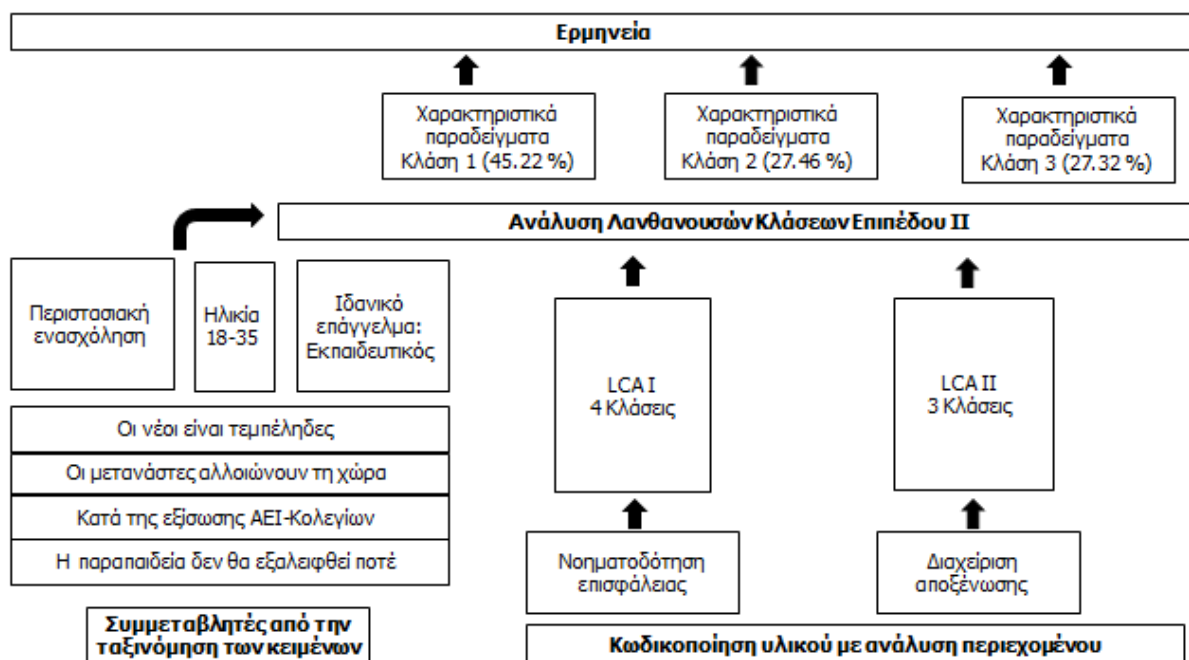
Ερμηνεία

Χαρακτηριστικά παραδείγματα Κλάση 1 (45.22 %)

Χαρακτηριστικά παραδείγματα Κλάση 2 (27.46 %)

Χαρακτηριστικά παραδείγματα Κλάση 3 (27.32 %)

Ανάλυση Λανθανουσών Κλάσεων Επιπέδου ΙΙ

Περιστασιακή ενασχόληση

Ηλικία 18-35

Ιδανικό επάγγελμα: Εκπαιδευτικός

Οι νέοι είναι τεμπέληδες

Οι μετανάστες αλλοιώνουν τη χώρα

Κατά της εξίσωσης ΑΕΙ-Κολεγίων

Η παραπαιδεία δεν θα εξαλειφθεί ποτέ

Συμμεταβλητές από την ταξινόμηση των κειμένων

LCA I
4 Κλάσεις

LCA II
3 Κλάσεις

Νοηματοδότηση επισφάλειας

Διαχείριση αποξένωσης

Κωδικοποίηση υλικού με ανάλυση περιεχομένου